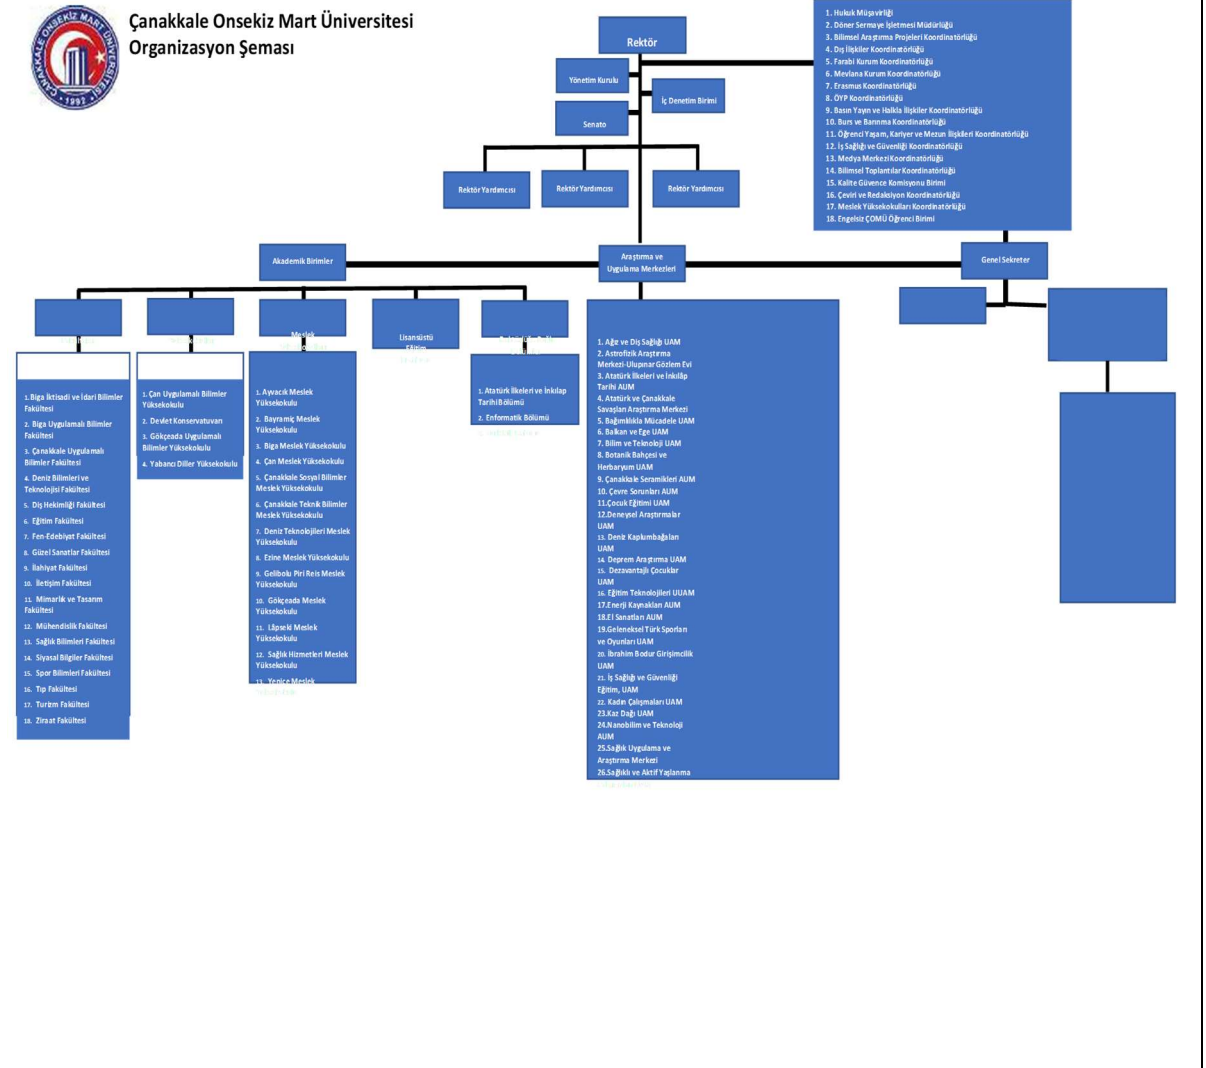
ÇANAKKALE ONSEKİZ MART ÜNİVERSİTESİ 1992

Çanakkale Onsekiz Mart Üniversitesi
Organizasyon Şeması

Rektör

Yönetim Kurulu

İç Denetim Birimi

Senato

1. Hukuk Müşavirliği
2. Döner Sermaye İşletmesi Müdürlüğü
3. Bilimsel Araştırma Projeleri Koordinatörlüğü
4. Dış İlişkiler Koordinatörlüğü
5. Farabi Kurum Koordinatörlüğü
6. Mevlana Kurum Koordinatörlüğü
7. Erasmus Koordinatörlüğü
8. ÖYP Koordinatörlüğü
9. Basın Yayın ve Halkla İlişkiler Koordinatörlüğü
10. Burs ve Barınma Koordinatörlüğü
11. Öğrenci Yaşam, Kariyer ve Mezun İlişkileri Koordinatörlüğü
12. İş Sağlığı ve Güvenliği Koordinatörlüğü
13. Medya Merkezi Koordinatörlüğü
14. Bilimsel Toplantılar Koordinatörlüğü
15. Kalite Güvence Komisyonu Birimi
16. Çeviri ve Redaksiyon Koordinatörlüğü
17. Meslek Yüksekokulları Koordinatörlüğü
18. Engelsiz ÇOMÜ Öğrenci Birimi

Rektör Yardımcısı

Rektör Yardımcısı

Rektör Yardımcısı

Akademik Birimler

Araştırma ve Uygulama Merkezleri

Genel Sekreter

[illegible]

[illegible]

Meslek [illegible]

Lisansüstü Eğitim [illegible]

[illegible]

1. Biga İktisadi ve İdari Bilimler Fakültesi
2. Biga Uygulamalı Bilimler Fakültesi
3. Çanakkale Uygulamalı Bilimler Fakültesi
4. Deniz Bilimleri ve Teknolojisi Fakültesi
5. Diş Hekimliği Fakültesi
6. Eğitim Fakültesi
7. Fen-Edebiyat Fakültesi
8. Güzel Sanatlar Fakültesi
9. İlahiyat Fakültesi
10. İletişim Fakültesi
11. Mimarlık ve Tasarım Fakültesi
12. Mühendislik Fakültesi
13. Sağlık Bilimleri Fakültesi
14. Siyasal Bilgiler Fakültesi
15. Spor Bilimleri Fakültesi
16. Tıp Fakültesi
17. Turizm Fakültesi
18. Ziraat Fakültesi

1. Çan Uygulamalı Bilimler Yüksekokulu
2. Devlet Konservatuvarı
3. Gökçeada Uygulamalı Bilimler Yüksekokulu
4. Yabancı Diller Yüksekokulu

1. Ayvacık Meslek Yüksekokulu
2. Bayramiç Meslek Yüksekokulu
3. Biga Meslek Yüksekokulu
4. Çan Meslek Yüksekokulu
5. Çanakkale Sosyal Bilimler Meslek Yüksekokulu
6. Çanakkale Teknik Bilimler Meslek Yüksekokulu
7. Deniz Teknolojileri Meslek Yüksekokulu
8. Ezine Meslek Yüksekokulu
9. Gelibolu Piri Reis Meslek Yüksekokulu
10. Gökçeada Meslek Yüksekokulu
11. Lâpseki Meslek Yüksekokulu
12. Sağlık Hizmetleri Meslek Yüksekokulu
13. Yenice Meslek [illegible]

1. Atatürk İlkeleri ve İnkılap Tarihi Bölümü
2. Enformatik Bölümü
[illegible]

1. Ağız ve Diş Sağlığı UAM
2. Astrofizik Araştırma Merkezi-Ulupınar Gözlem Evi
3. Atatürk İlkeleri ve İnkılâp Tarihi AUM
4. Atatürk ve Çanakkale Savaşları Araştırma Merkezi
5. Bağımlılıkla Mücadele UAM
6. Balkan ve Ege UAM
7. Bilim ve Teknoloji UAM
8. Botanik Bahçesi ve Herbaryum UAM
9. Çanakkale Seramikleri AUM
10. Çevre Sorunları AUM
11.Çocuk Eğitimi UAM
12.Deneysel Araştırmalar UAM
13. Deniz Kaplumbağaları UAM
14. Deprem Araştırma UAM
15. Dezavantajlı Çocuklar UAM
16. Eğitim Teknolojileri UUAM
17.Enerji Kaynakları AUM
18.El Sanatları AUM
19.Geleneksel Türk Sporları ve Oyunları UAM
20. İbrahim Bodur Girişimcilik UAM
21. İş Sağlığı ve Güvenliği Eğitim, UAM
22. Kadın Çalışmaları UAM
23.Kaz Dağı UAM
24.Nanobilim ve Teknoloji AUM
25.Sağlık Uygulama ve Araştırma Merkezi
26.Sağlıklı ve Aktif Yaşlanma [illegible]